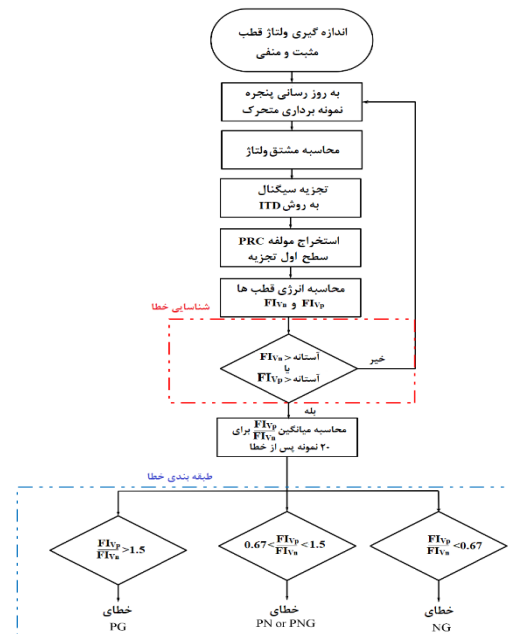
اندازه گیری ولتاژ قطب مثبت و منفی

به روز رسانی پنجره نمونه برداری متحرک

محاسبه مشتق ولتاژ

تجزیه سیگنال به روش ITD

استخراج مولفه PRC سطح اول تجزیه

محاسبه انرژی قطب ها $FI_{Vn}$ و $FI_{Vp}$

شناسایی خطا

$FI_{Vn}>$ آستانه
یا
$FI_{Vp}>$ آستانه

خیر

بله

محاسبه میانگین $\frac{FI_{Vp}}{FI_{Vn}}$ برای ۲۰ نمونه پس از خطا

طبقه بندی خطا

$\frac{FI_{Vp}}{FI_{Vn}}>1.5$

$0.67<\frac{FI_{Vp}}{FI_{Vn}}<1.5$

$\frac{FI_{Vp}}{FI_{Vn}}<0.67$

خطای
PG

خطای
PN or PNG

خطای
NG